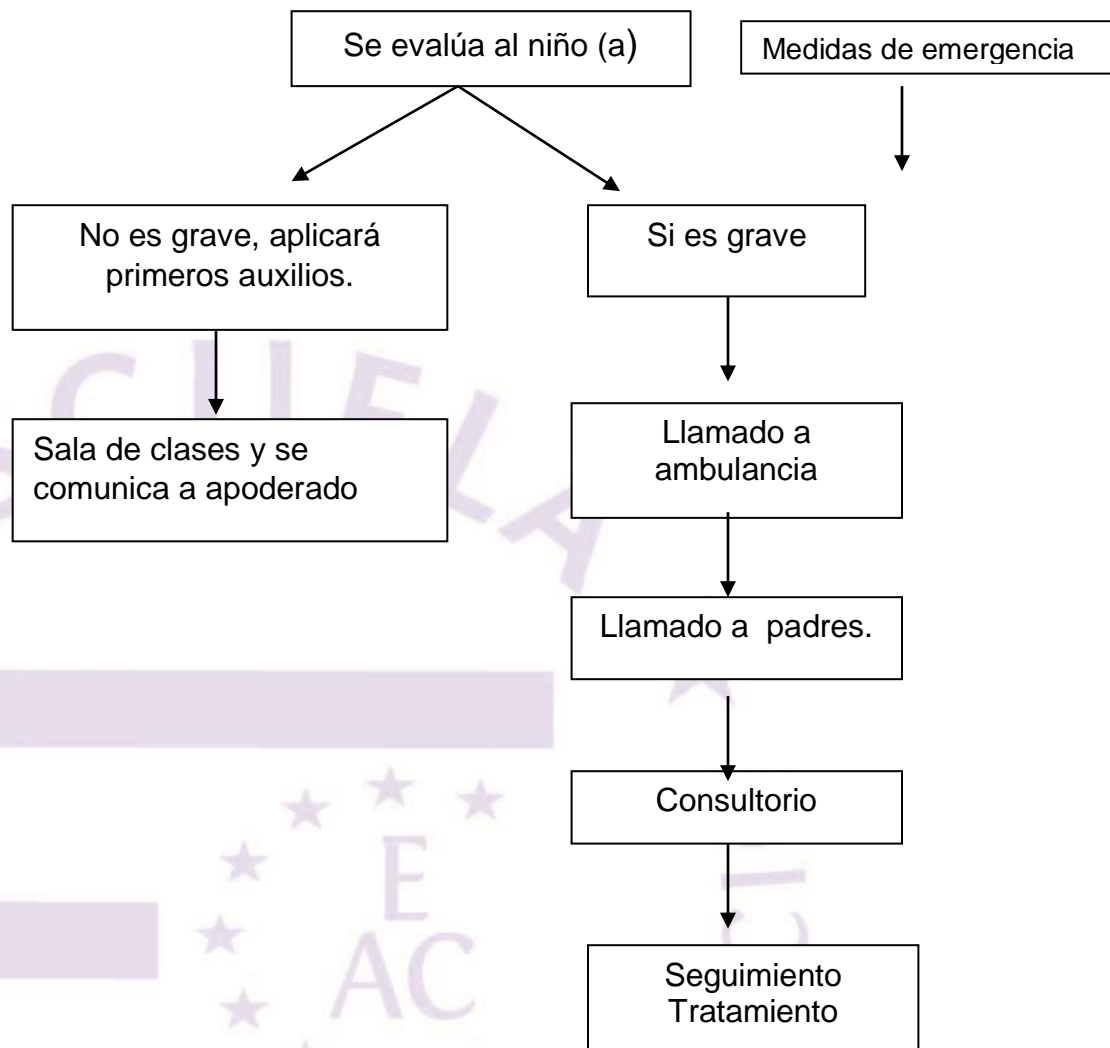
Se evalúa al niño (a)

Medidas de emergencia

No es grave, aplicará primeros auxilios.

Si es grave

Sala de clases y se comunica a apoderado

Llamado a ambulancia

Llamado a padres.

Consultorio

Seguimiento
Tratamiento

E
AC